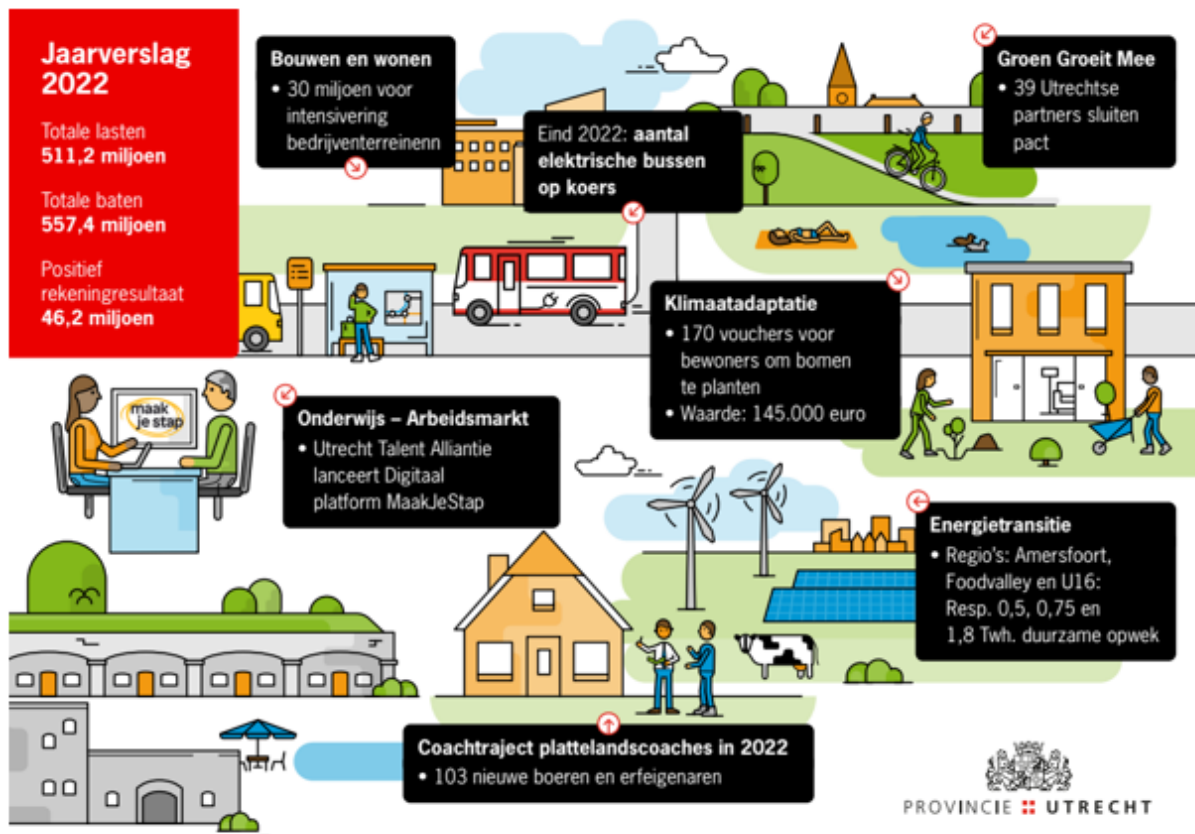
Jaarverslag 2022

Totale lasten
511,2 miljoen

Totale baten
557,4 miljoen

Positief rekeningresultaat
46,2 miljoen

Bouwen en wonen
• 30 miljoen voor intensivering bedrijventerreinenn

Eind 2022: aantal elektrische bussen op koers

Groen Groeit Mee
• 39 Utrechtse partners sluiten pact

Klimaatadaptatie
• 170 vouchers voor bewoners om bomen te planten
• Waarde: 145.000 euro

maak je stap

Onderwijs – Arbeidsmarkt
• Utrecht Talent Alliantie lanceert Digitaal platform MaakJeStap

Energietransitie
• Regio's: Amersfoort, Foodvalley en U16: Resp. 0,5, 0,75 en 1,8 Twh. duurzame opwek

Coachtraject plattelandscoaches in 2022
• 103 nieuwe boeren en erfeigenaren

PROVINCIE UTRECHT